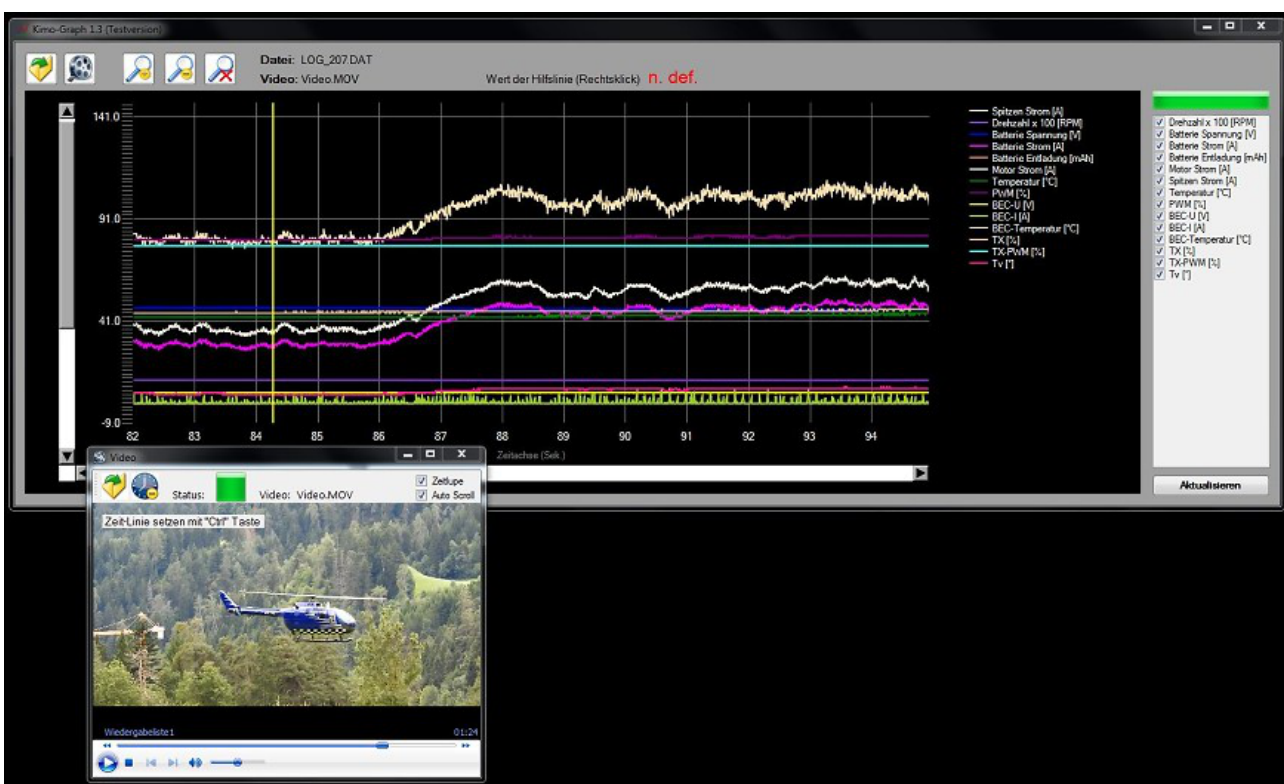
Kimo-Graph 1.3 (Testversion)

Datei: LOG_207.DAT
Video: Video.MOV

Wert der Hilfslinie (Rechtsklick) n. def.

141.0
91.0
41.0
-9.0

82 83 84 85 86 87 88 89 90 91 92 93 94

Zeitachse (Sek.)

Spitzen Strom [A]
Drehzahl x 100 [RPM]
Batterie Spannung [V]
Batterie Strom [A]
Batterie Entladung [mAh]
Motor Strom [A]
Temperatur [°C]
PWM [%]
BEC-U [V]
BEC-I [A]
BEC-Temperatur [°C]
TX [%]
TX-PWM [%]
Tv [°]

Drehzahl x 100 [RPM]
Batterie Spannung [V]
Batterie Strom [A]
Batterie Entladung [mAh]
Motor Strom [A]
Spitzen Strom [A]
Temperatur [°C]
PWM [%]
BEC-U [V]
BEC-I [A]
BEC-Temperatur [°C]
TX [%]
TX-PWM [%]
Tv [°]

Aktualisieren

Video

Status:
Video: Video.MOV
Zeitlupe
Auto Scroll

Zeit-Linie setzen mit "Ctrl" Taste

Wiedergabeliste1
01:24